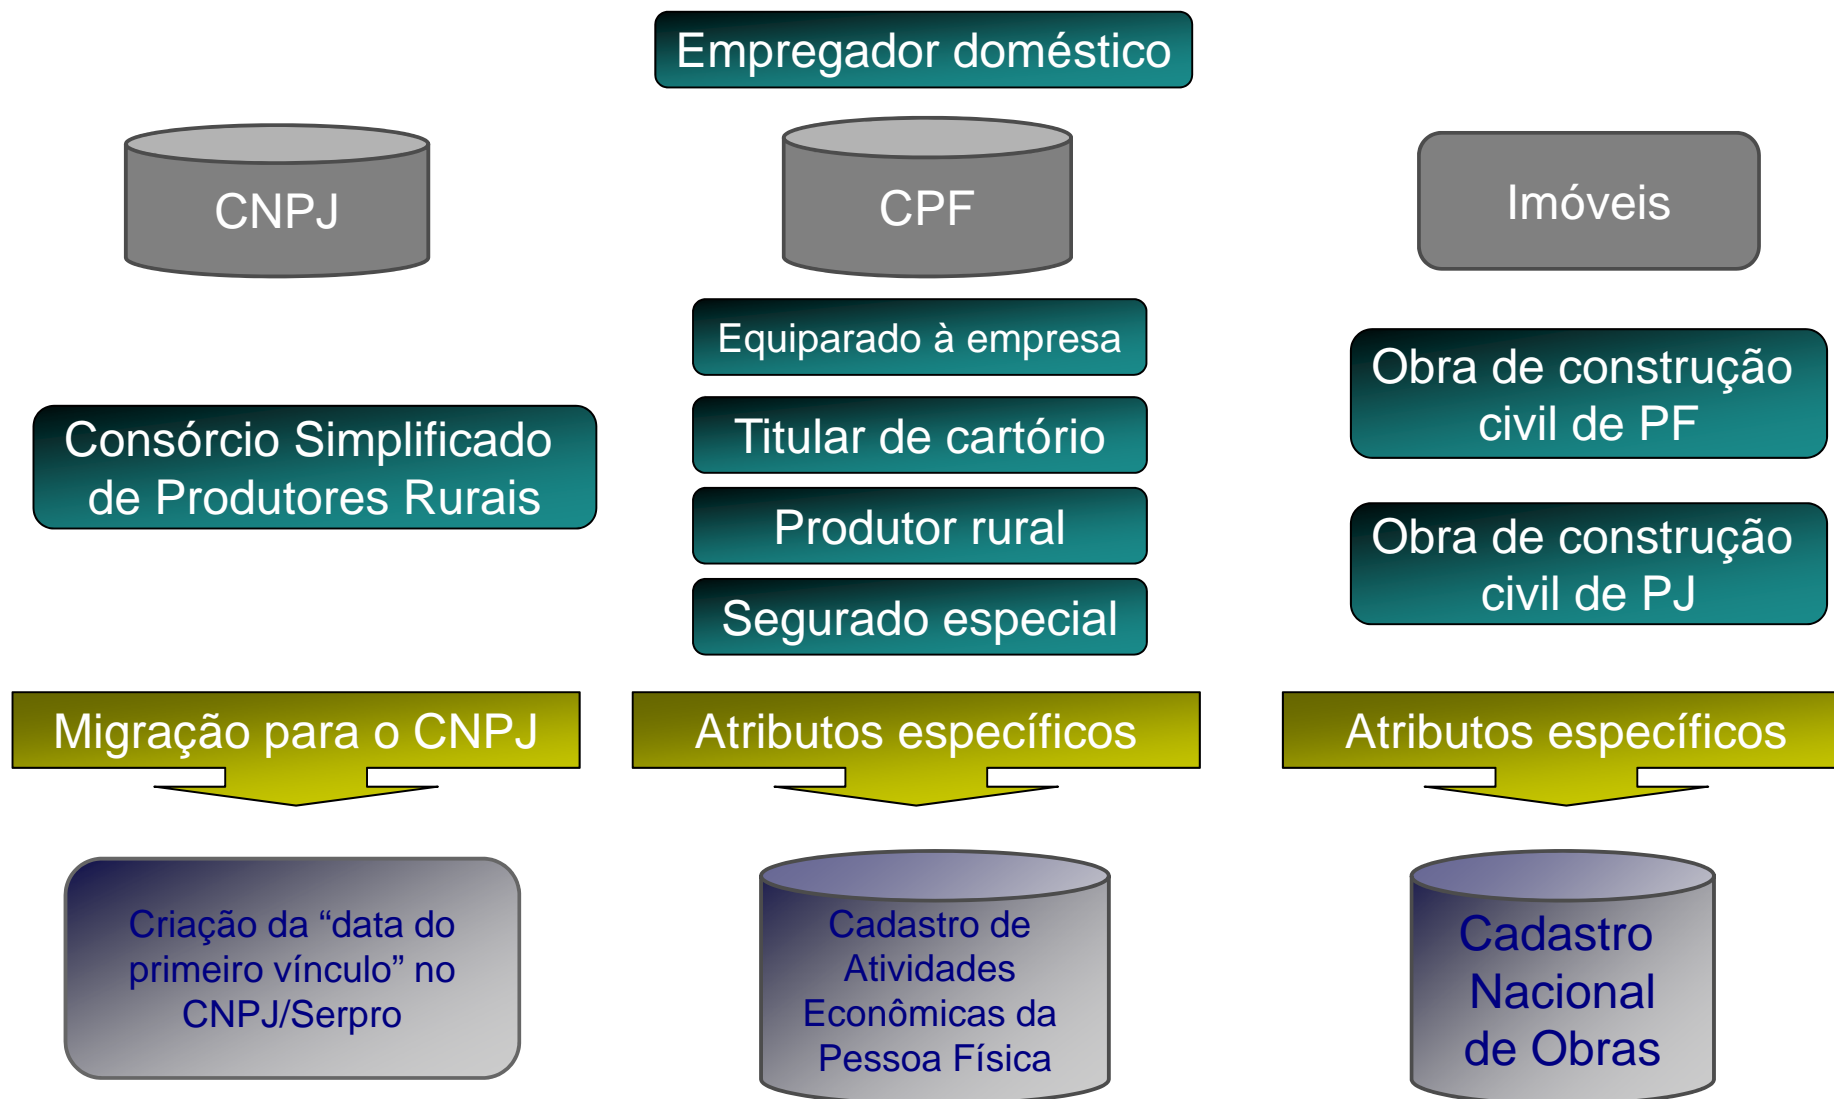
Empregador doméstico

CNPJ

Consórcio Simplificado de Produtores Rurais

Migração para o CNPJ

Criação da “data do primeiro vínculo” no CNPJ/Serpro

CPF

Equiparado à empresa

Titular de cartório

Produtor rural

Segurado especial

Atributos específicos

Cadastro de Atividades Econômicas da Pessoa Física

Imóveis

Obra de construção civil de PF

Obra de construção civil de PJ

Atributos específicos

Cadastro Nacional de Obras